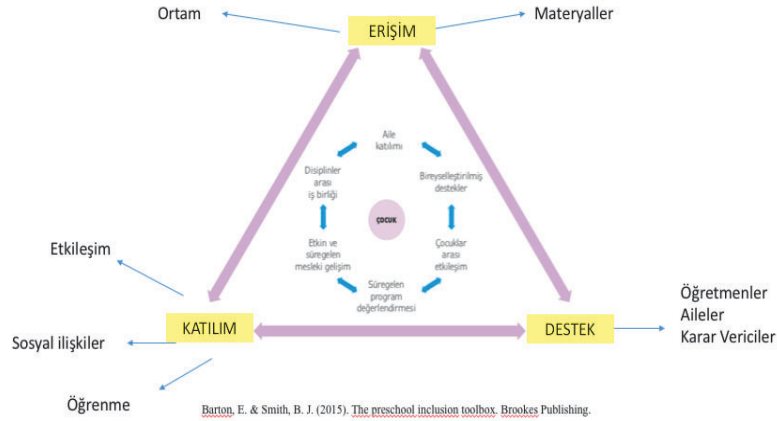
Ortam

ERİŞİM

Materyaller

Aile katılımı

Disiplinler arası iş birliği

Bireyselleştirilmiş destekler

ÇOCUK

Etkin ve süregelen mesleki gelişim

Çocuklar arası etkileşim

Süregelen program değerlendirmesi

Etkileşim

KATILIM

DESTEK

Öğretmenler
Aileler
Karar Vericiler

Sosyal ilişkiler

Öğrenme

Barton, E. & Smith, B. J. (2015). The preschool inclusion toolbox. Brookes Publishing.